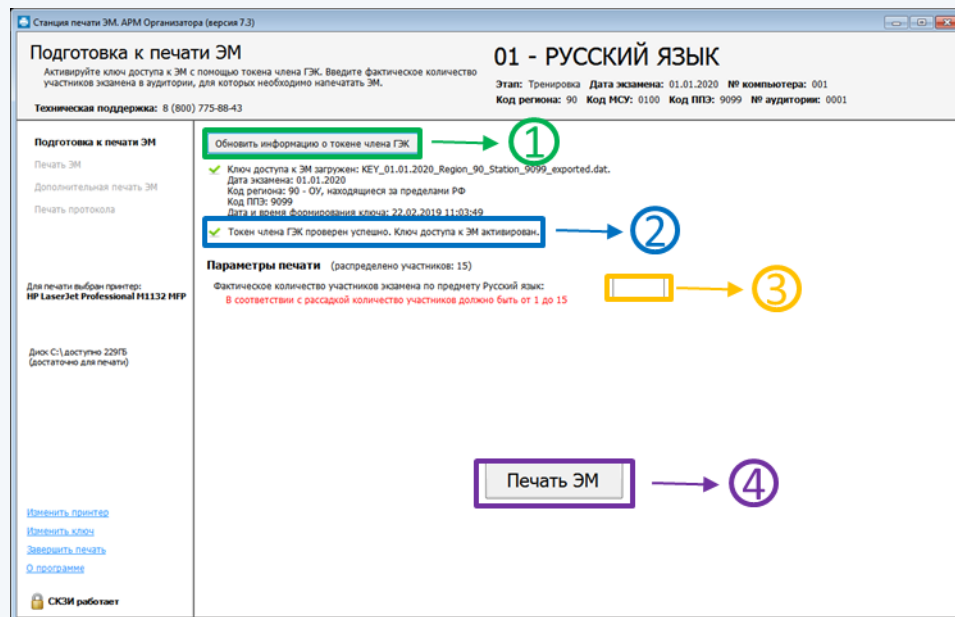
Станция печати ЭМ. АРМ Организатора (версия 7.3)

Подготовка к печати ЭМ
Активируйте ключ доступа к ЭМ с помощью токена члена ГЭК. Введите фактическое количество участников экзамена в аудитории, для которых необходимо напечатать ЭМ.

Техническая поддержка: 8 (800) 775-88-43

01 - РУССКИЙ ЯЗЫК
Этап: Тренировка Дата экзамена: 01.01.2020 № компьютера: 001
Код региона: 90 Код МСУ: 0100 Код ППЭ: 9099 № аудитории: 0001

Подготовка к печати ЭМ
Печать ЭМ
Дополнительная печать ЭМ
Печать протокола

Для печати выбран принтер:
HP LaserJet Professional M1132 MFP

Диск C:\ доступно 229ГБ
(достаточно для печати)

Изменить принтер
Изменить ключ
Завершить печать
О программе

СКЗИ работает

Обновить информацию о токене члена ГЭК

1

Ключ доступа к ЭМ загружен: KEY_01.01.2020_Region_90_Station_9099_exported.dat.
Дата экзамена: 01.01.2020
Код региона: 90 - ОУ, находящиеся за пределами РФ
Код ППЭ: 9099
Дата и время формирования ключа: 22.02.2019 11:03:49

Токен члена ГЭК проверен успешно. Ключ доступа к ЭМ активирован.

2

Параметры печати (распределено участников: 15)
Фактическое количество участников экзамена по предмету Русский язык:
В соответствии с рассадкой количество участников должно быть от 1 до 15

3

Печать ЭМ

4